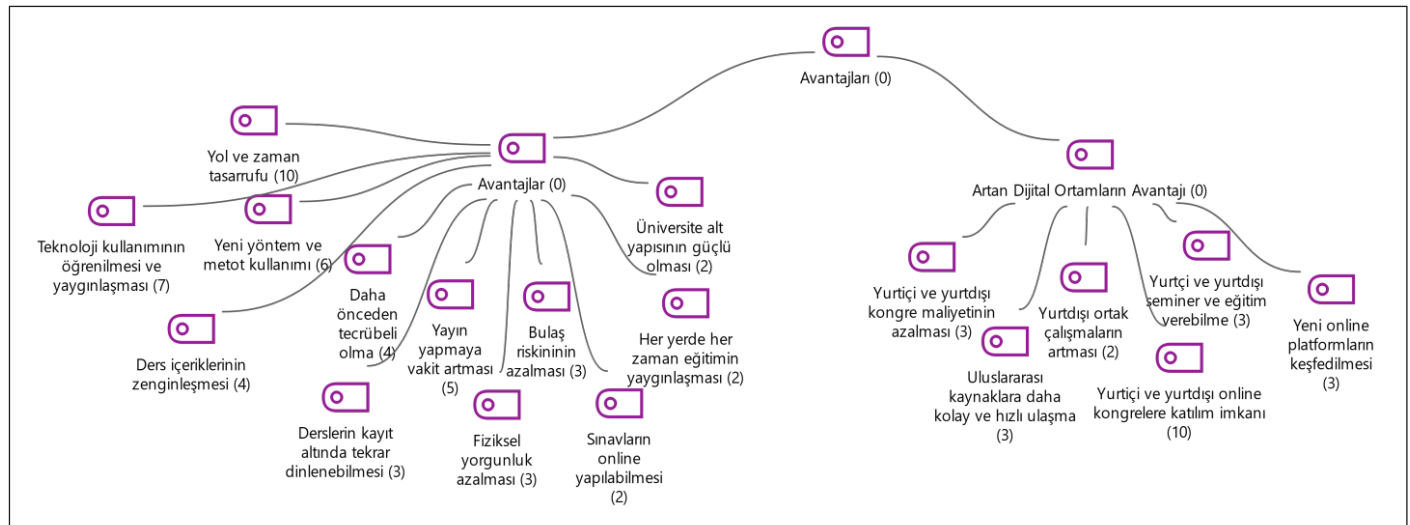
Avantajları (0)

Avantajlar (0)

Yol ve zaman tasarrufu (10)

Teknoloji kullanımının öğrenilmesi ve yaygınlaşması (7)

Yeni yöntem ve metot kullanımı (6)

Ders içeriklerinin zenginleşmesi (4)

Daha önceden tecrübeli olma (4)

Derslerin kayıt altında tekrar dinlenebilmesi (3)

Yayın yapmaya vakit artması (5)

Fiziksel yorgunluk azalması (3)

Bulaş riskininin azalması (3)

Sınavların online yapılabilmesi (2)

Üniversite alt yapısının güçlü olması (2)

Her yerde her zaman eğitimin yaygınlaşması (2)

Artan Dijital Ortamların Avantajı (0)

Yurtiçi ve yurtdışı kongre maliyetinin azalması (3)

Uluslararası kaynaklara daha kolay ve hızlı ulaşma (3)

Yurtdışı ortak çalışmaların artması (2)

Yurtçi ve yurtdışı seminer ve eğitim verebilme (3)

Yurtiçi ve yurtdışı online kongrelere katılım imkanı (10)

Yeni online platformların keşfedilmesi (3)